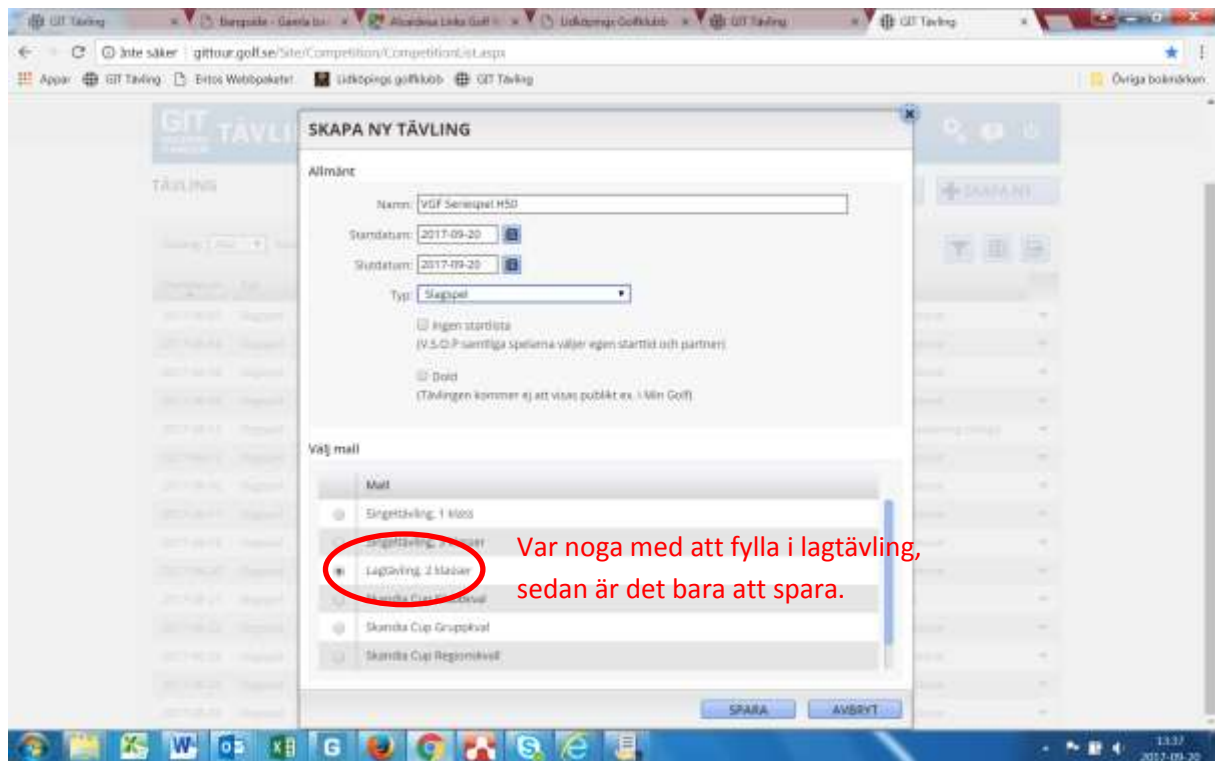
GIT Tävling | Banguide - Gamla... | Alcaidesa Links Golf... | Lidköpings Golfklubb | GIT Tävling | GIT Tävling

Inte säker | gittour.golf.se/Site/Competition/CompetitionList.aspx

Appar | GIT Tävling | Eriks Webbpaket | Lidköpings golfklubb | GIT Tävling | Övriga bokmärken

GIT TÄVLING

TÄVLING

SKAPA NY

SKAPA NY TÄVLING

Allmänt

Namn: VGF Seriespel H50

Startdatum: 2017-09-20

Slutdatum: 2017-09-20

Typ: Slagspel

Ingen startlista
(V.S.O.P samtliga spelarna väljer egen starttid och partner)

Dold
(Tävlingen kommer ej att visas publikt ex. i Min Golf)

Välj mall

| | Mall |
|---|---|
| | Singeltävling, 1 klass |
| | Singeltävling, 2 klasser |
| | Lagtävling, 2 klasser |
| | Skandia Cup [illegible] |
| | Skandia Cup Gruppkval |
| | Skandia Cup Regionkval |

Var noga med att fylla i lagtävling, sedan är det bara att spara.

SPARA | AVBRYT

13:37
2017-09-20